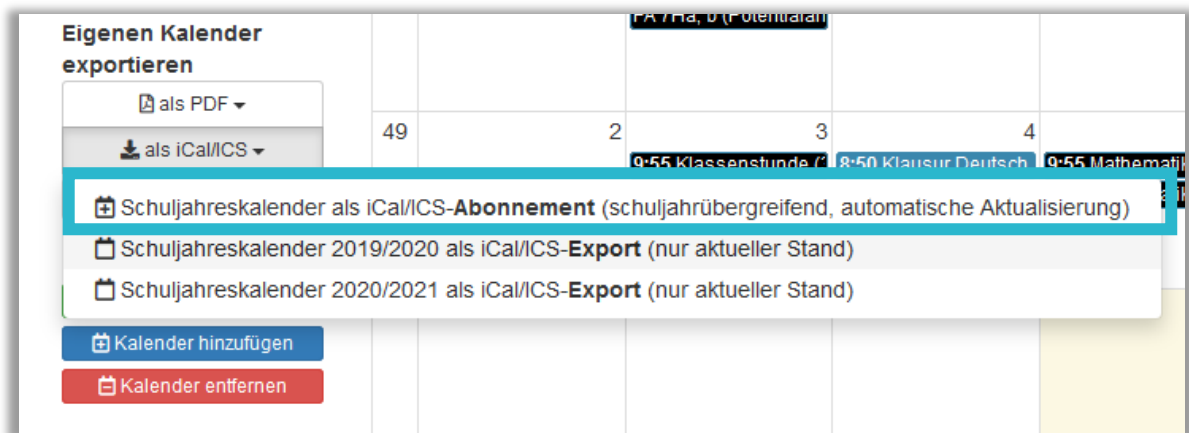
Eigenen Kalender exportieren

als PDF

als iCal/ICS

FA 7Ha, b (Potentialan

49

2

3

4

9:55 Klassenstunde (

8:50 Klausur Deutsch

9:55 Mathemati

Schuljahreskalender als iCal/ICS-**Abonnement** (schuljahrübergreifend, automatische Aktualisierung)

Schuljahreskalender 2019/2020 als iCal/ICS-**Export** (nur aktueller Stand)

Schuljahreskalender 2020/2021 als iCal/ICS-**Export** (nur aktueller Stand)

Kalender hinzufügen

Kalender entfernen